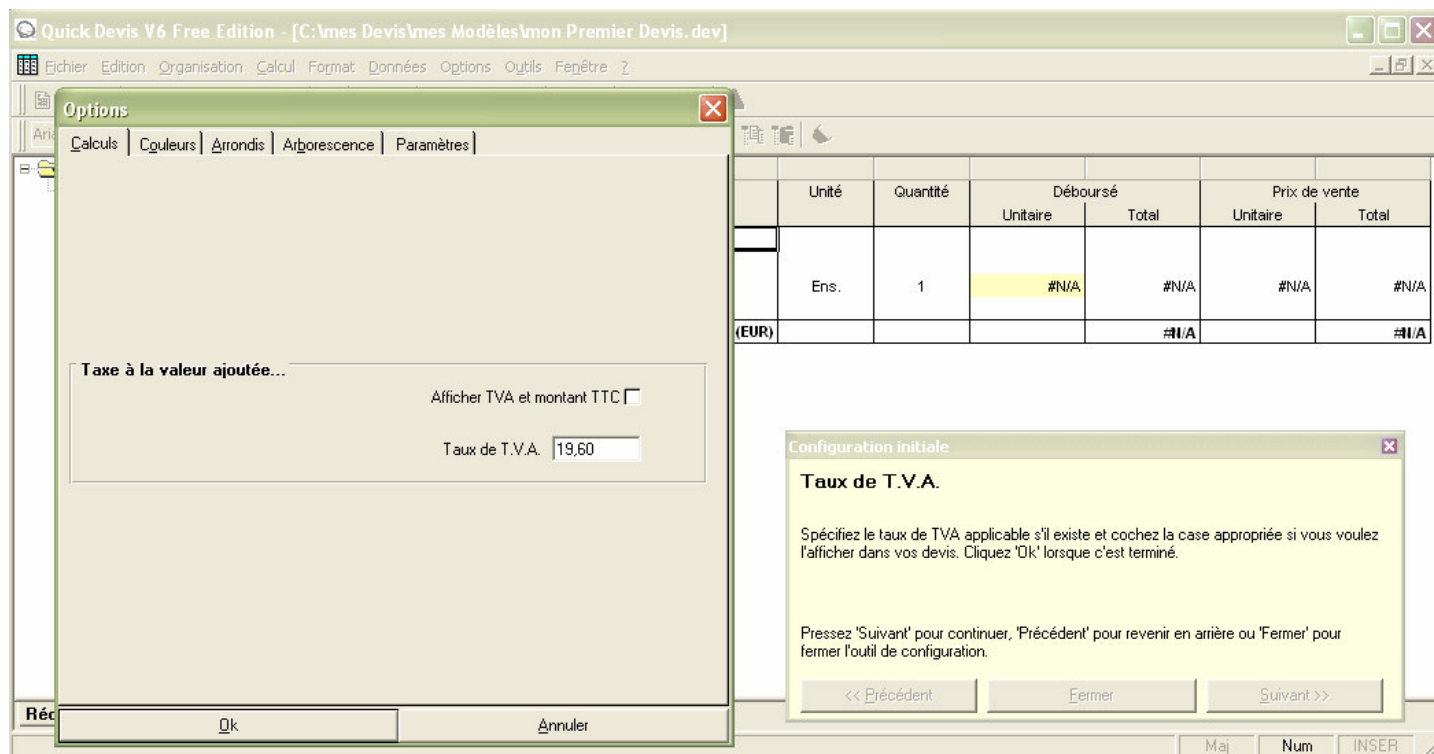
Quick Devis V6 Free Edition - [C:\mes Devis\mes Modèles\mon Premier Devis.dev]

Fichier Edition Organisation Calcul Format Données Options Outils Fenêtre ?

Options

Calculs | Couleurs | Arrondis | Arborescence | Paramètres

Taxe à la valeur ajoutée...

Afficher TVA et montant TTC

Taux de T.V.A. 19,60

Ok Annuler

| Unité | Quantité | Déboursé Unitaire | Déboursé Total | Prix de vente Unitaire | Prix de vente Total |
|---|---|---|---|---|---|
| Ens. | 1 | #N/A | #N/A | #N/A | #N/A |
| (EUR) | | | #N/A | | #N/A |

Configuration initiale

Taux de T.V.A.

Spécifiez le taux de TVA applicable s'il existe et cochez la case appropriée si vous voulez l'afficher dans vos devis. Cliquez 'Ok' lorsque c'est terminé.

Pressez 'Suivant' pour continuer, 'Précédent' pour revenir en arrière ou 'Fermer' pour fermer l'outil de configuration.

<< Précédent Fermer Suivant >>

Réc

Maj Num INSER